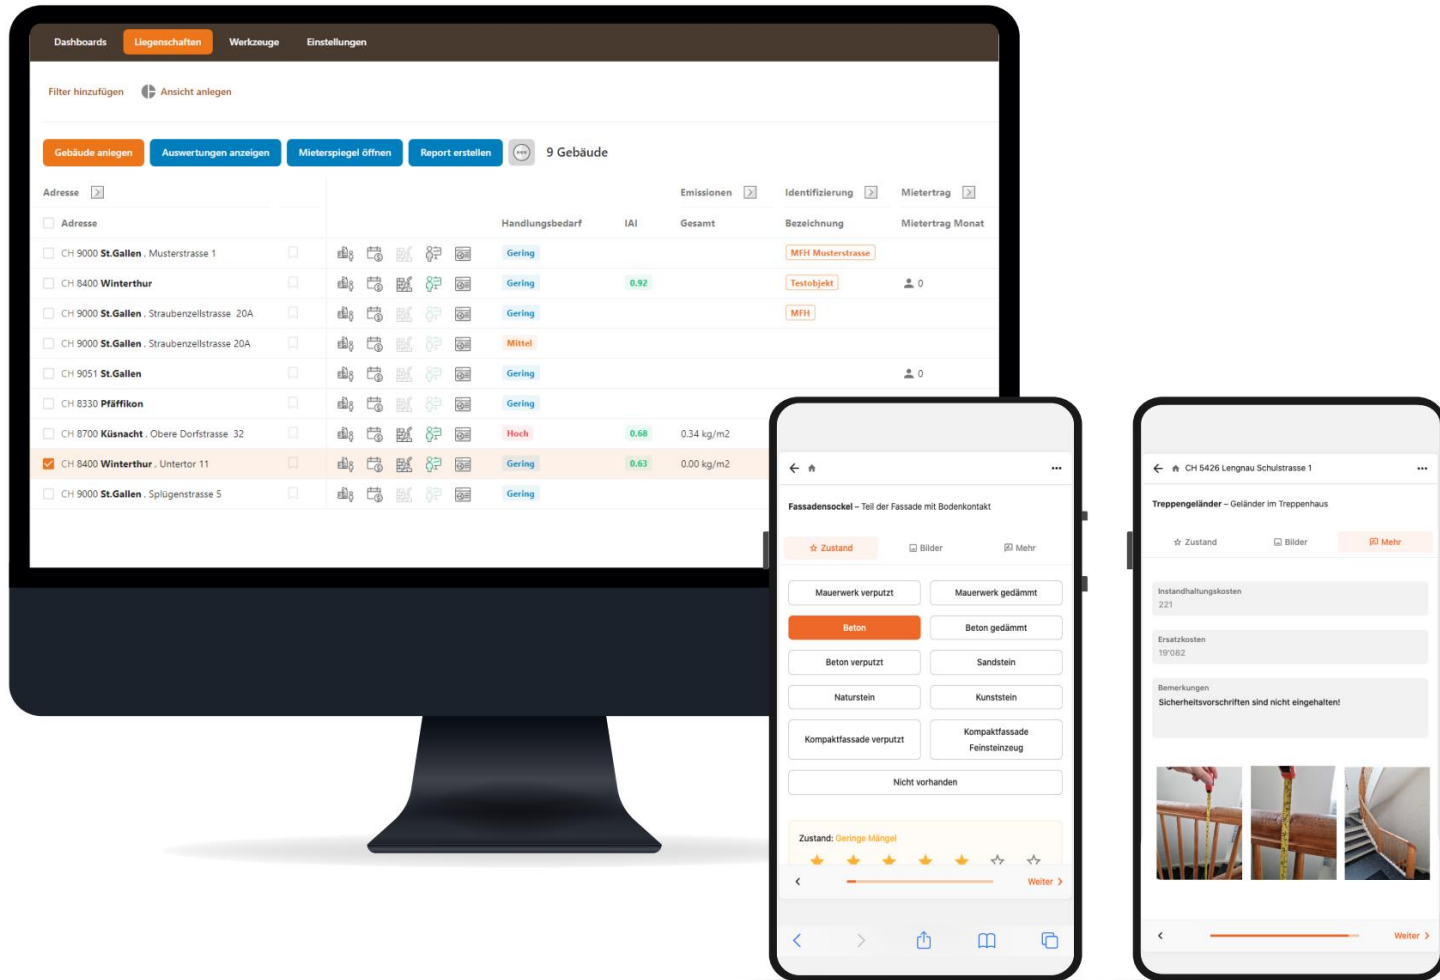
Dashboards Liegenschaften Werkzeuge Einstellungen

Filter hinzufügen Ansicht anlegen

Gebäude anlegen Auswertungen anzeigen Mieterspiegel öffnen Report erstellen 9 Gebäude

| Adresse | Handlungsbedarf | IAI | Emissionen Gesamt | Identifizierung Bezeichnung | Mieterertrag Mietertrag Monat |
|---|---|---|---|---|---|
| CH 9000 St.Gallen , Musterstrasse 1 | Gering | | | MFH Musterstrasse | |
| CH 8400 Winterthur | Gering | 0.92 | | Testobjekt | 0 |
| CH 9000 St.Gallen , Straubenzellstrasse 20A | Gering | | | MFH | |
| CH 9000 St.Gallen , Straubenzellstrasse 20A | Mittel | | | | |
| CH 9051 St.Gallen | Gering | | | | 0 |
| CH 8330 Pfäffikon | Gering | | | | |
| CH 8700 Küsnacht , Obere Dorfstrasse 32 | Hoch | 0.68 | 0.34 kg/m2 | | |
| CH 8400 Winterthur , Untertor 11 | Gering | 0.63 | 0.00 kg/m2 | | |
| CH 9000 St.Gallen , Splügenstrasse 5 | Gering | | | | |

Fassadensockel – Teil der Fassade mit Bodenkontakt

Zustand Bilder Mehr

Mauerwerk verputzt
Mauerwerk gedämmt
Beton
Beton gedämmt
Beton verputzt
Sandstein
Naturstein
Kunststein
Kompaktfassade verputzt
Kompaktfassade Feinsteinzeug
Nicht vorhanden

Zustand: Geringe Mängel

Weiter

CH 5426 Lengnau Schulstrasse 1

Treppengeländer – Geländer im Treppenhaus

Zustand Bilder Mehr

Instandhaltungskosten
221

Ersatzkosten
19'082

Bemerkungen
Sicherheitsvorschriften sind nicht eingehalten!

Weiter